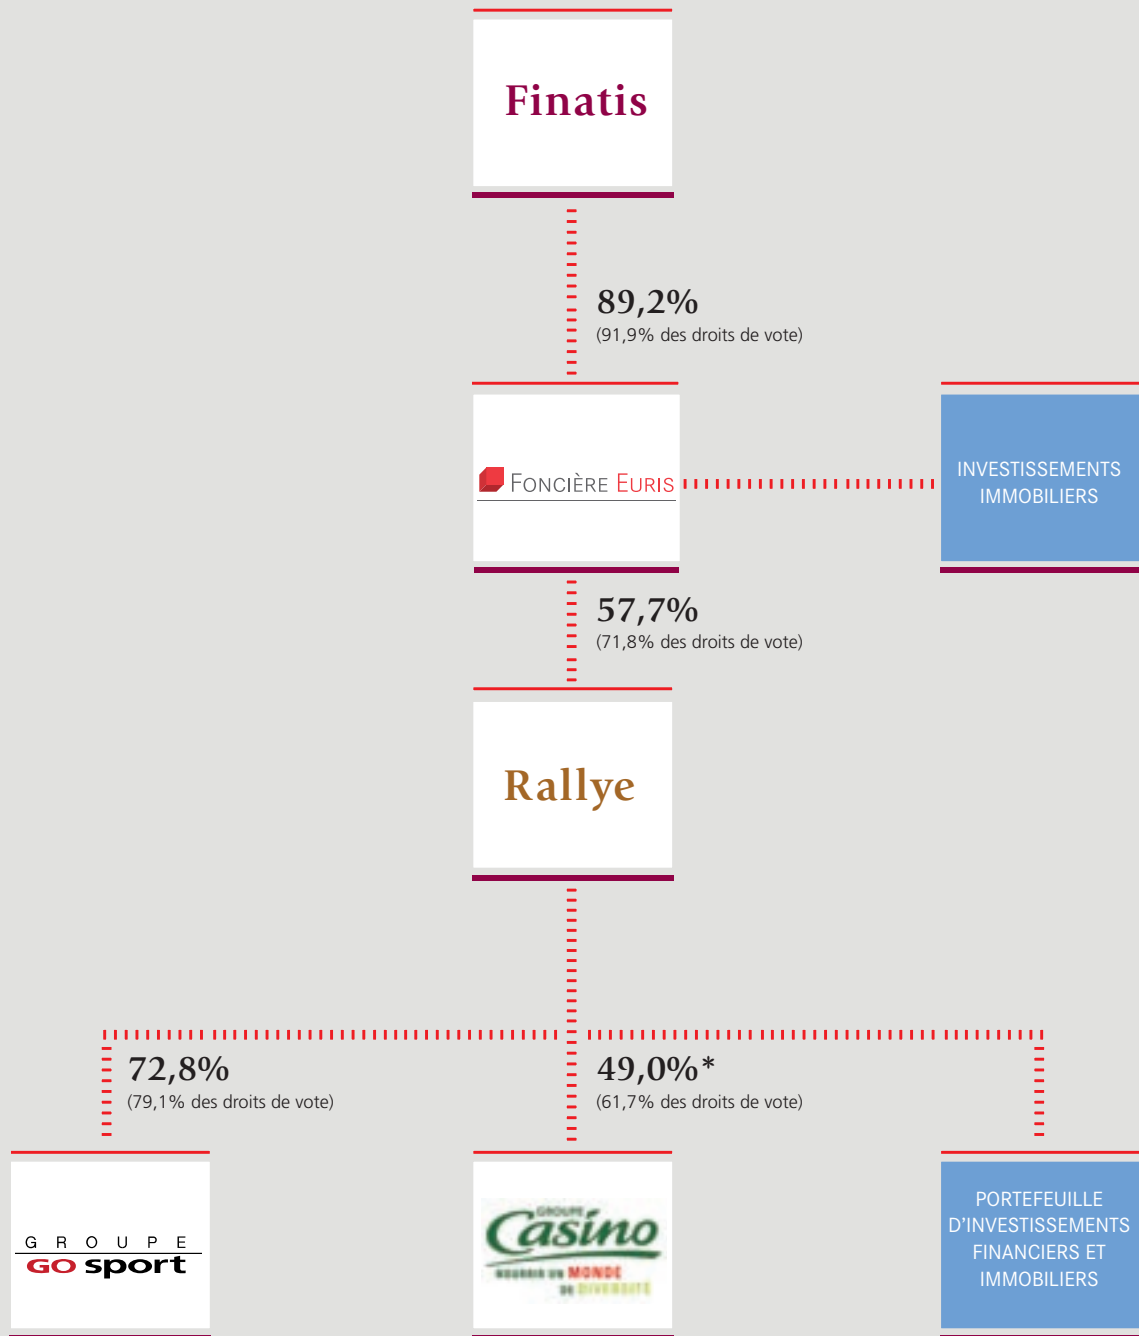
Finatis

89,2%
(91,9% des droits de vote)

FONCIÈRE EURIS

INVESTISSEMENTS IMMOBILIERS

57,7%
(71,8% des droits de vote)

Rallye

72,8%
(79,1% des droits de vote)

49,0%*
(61,7% des droits de vote)

GROUPE GO sport

GROUPE Casino NOURRIR UN MONDE DE DIVERSITÉ

PORTEFEUILLE D'INVESTISSEMENTS FINANCIERS ET IMMOBILIERS